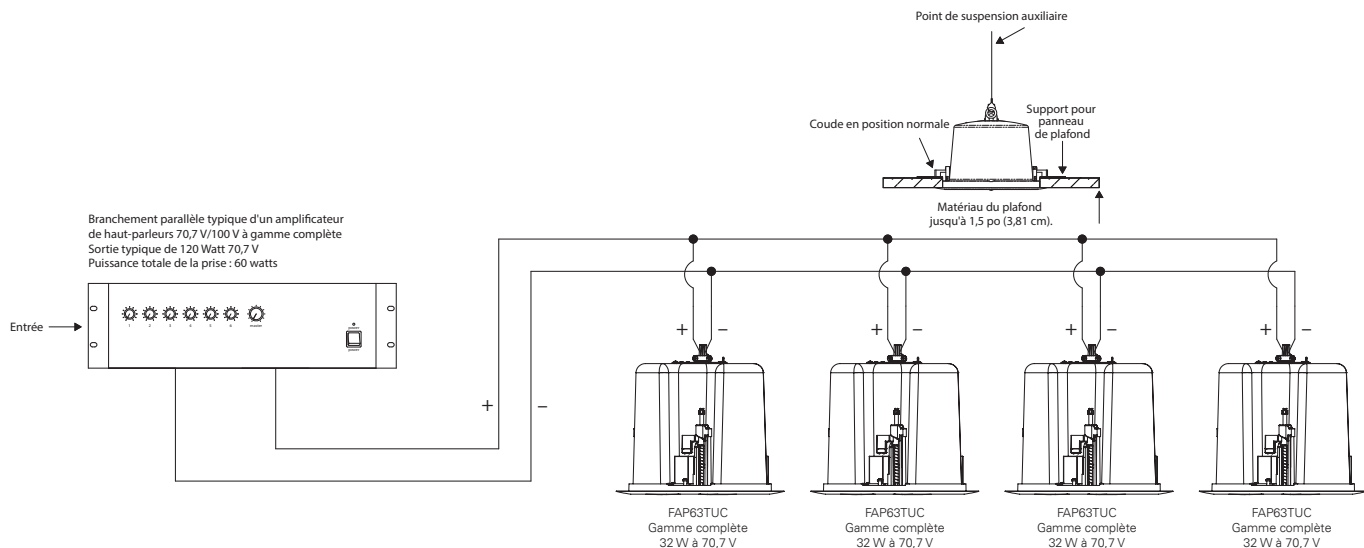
Point de suspension auxiliaire

Coude en position normale

Support pour panneau de plafond

Matériau du plafond jusqu'à 1,5 po (3,81 cm).

Branchement parallèle typique d'un amplificateur de haut-parleurs 70,7 V/100 V à gamme complète
Sortie typique de 120 Watt 70,7 V
Puissance totale de la prise : 60 watts

Entrée

1 2 3 4 5 6 master

power

+ −

+ −

+ −

+ −

+ −

FAP63TUC
Gamme complète
32 W à 70,7 V

FAP63TUC
Gamme complète
32 W à 70,7 V

FAP63TUC
Gamme complète
32 W à 70,7 V

FAP63TUC
Gamme complète
32 W à 70,7 V